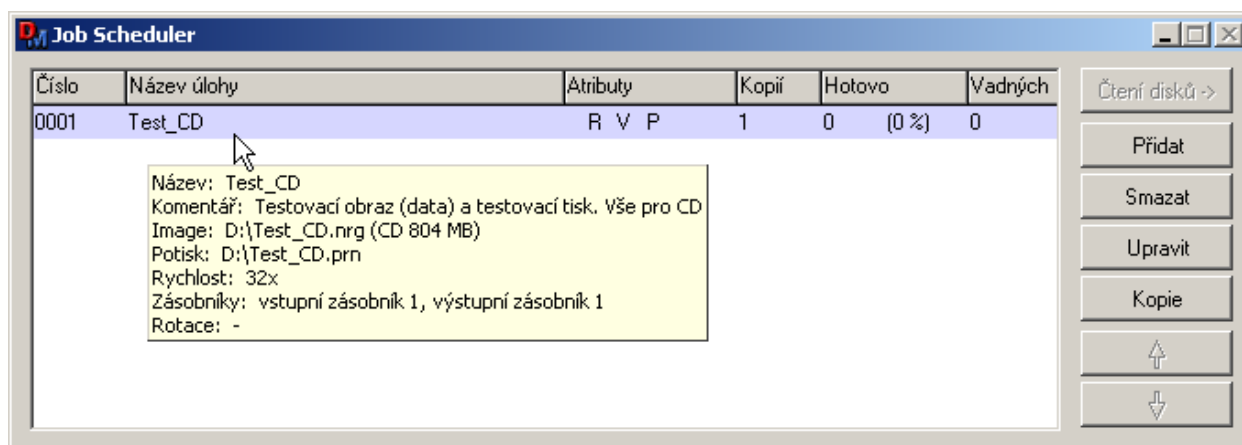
Job Scheduler

| Číslo | Název úlohy | Atributy | Kopií | Hotovo | Vadných |
|---|---|---|---|---|---|
| 0001 | Test_CD | R V P | 1 | 0 (0 %) | 0 |

Název: Test_CD
Komentář: Testovací obraz (data) a testovací tisk. Vše pro CD
Image: D:\Test_CD.nrg (CD 804 MB)
Potisk: D:\Test_CD.prn
Rychlost: 32x
Zásobníky: vstupní zásobník 1, výstupní zásobník 1
Rotace: -

Čtení disků ->
Přidat
Smazat
Upravit
Kopie